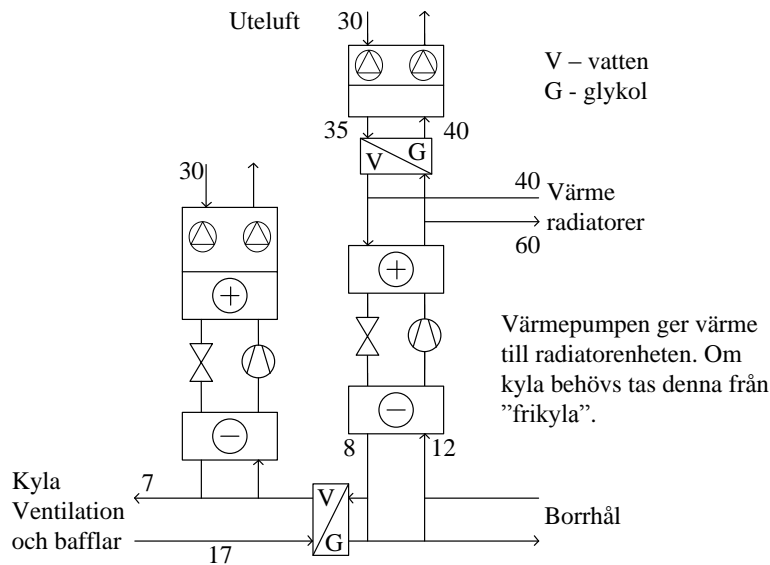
Uteluft 30

V – vatten
G - glykol

35 40

V G

30

40 Värme
radiatorer
60

Värmepumpen ger värme till radiatorenheten. Om kyla behövs tas denna från ”frikyla”.

8 12

Kyla
Ventilation
och bafflar

7

V
G

17

Borrhål